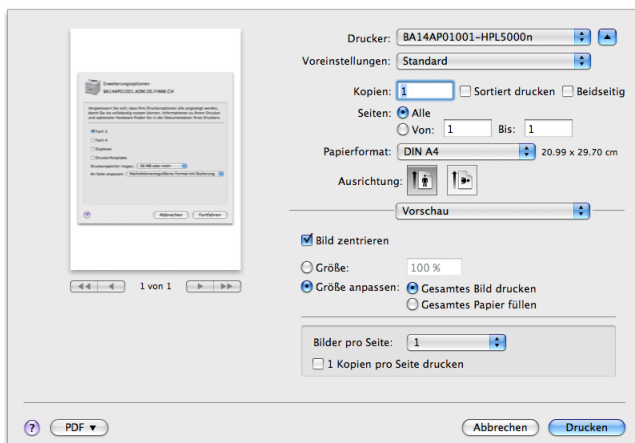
Erweiterungsoptionen

BA14AP01001.ADM.ZE.FHNW.CH

Vergewissern Sie sich, dass Ihre Druckeroptionen alle angezeigt werden, damit Sie sie vollständig nutzen können. Informationen zu Ihrem Drucker und optionaler Hardware finden Sie in der Dokumentation Ihres Druckers.

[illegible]

Abbrechen

Fortfahren

1 von 1

Drucker: BA14AP01001-HPL5000n

Voreinstellungen: Standard

Kopien: 1 Sortiert drucken Beidseitig

Seiten: Alle

Von: 1 Bis: 1

Papierformat: DIN A4 20.99 x 29.70 cm

Ausrichtung:

Vorschau

Bild zentrieren

Größe: 100 %

Größe anpassen: Gesamtes Bild drucken

Gesamtes Papier füllen

Bilder pro Seite: 1

1 Kopien pro Seite drucken

?

PDF ▼

Abbrechen

Drucken